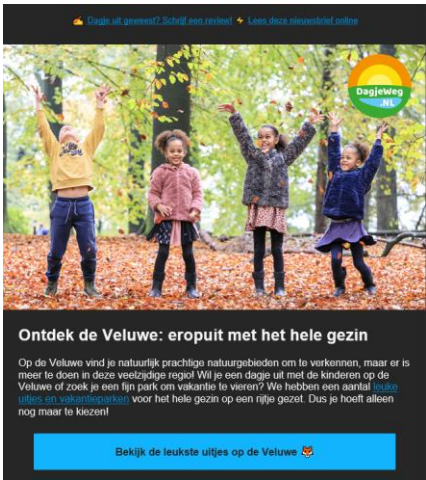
Dagje uit geweest? Schrijf een review! Lees deze nieuwsbrief online

DagjeWeg.NL

Ontdek de Veluwe: eropuit met het hele gezin

Op de Veluwe vind je natuurlijk prachtige natuurgebieden om te verkennen, maar er is meer te doen in deze veelzijdige regio! Wil je een dagje uit met de kinderen op de Veluwe of zoek je een fijn park om vakantie te vieren? We hebben een aantal leuke uitjes en vakantieparken voor het hele gezin op een rijtje gezet. Dus je hoeft alleen nog maar te kiezen!

Bekijk de leukste uitjes op de Veluwe